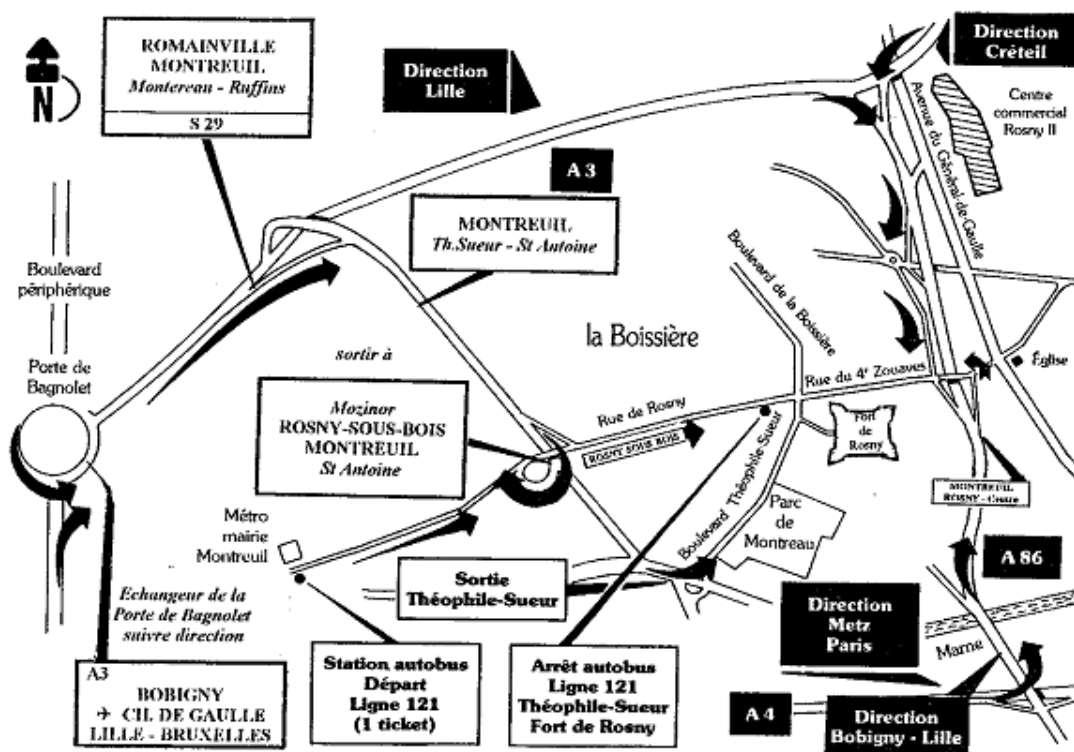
N

ROMAINVILLE
MONTREUIL
Montereau - Ruffins
S 29

Direction Lille

Direction Créteil

Avenue du Général de Gaulle

Centre commercial Rosny II

A 3

MONTREUIL
Th.Sueur - St Antoine

Boulevard périphérique

Porte de Bagnolet

Boulevard de la Boissière

la Boissière

sortir à

Rue du 4e Zouaves

Église

Mozinor
ROSNY-SOUS-BOIS
MONTREUIL
St Antoine

Rue de Rosny

ROSNY SOUS BOIS

Fort de Rosny

MONTREUIL
ROSNY - Centre

Boulevard Théophile-Sueur

Parc de Montreau

Métro mairie Montreuil

A 86

Echangeur de la Porte de Bagnolet suivre direction

Sortie
Théophile-Sueur

Direction
Metz
Paris

Marne

A3
BOBIGNY
→ CH. DE GAULLE
LILLE - BRUXELLES

Station autobus
Départ
Ligne 121
(1 ticket)

Arrêt autobus
Ligne 121
Théophile-Sueur
Fort de Rosny

A 4

Direction
Bobigny - Lille